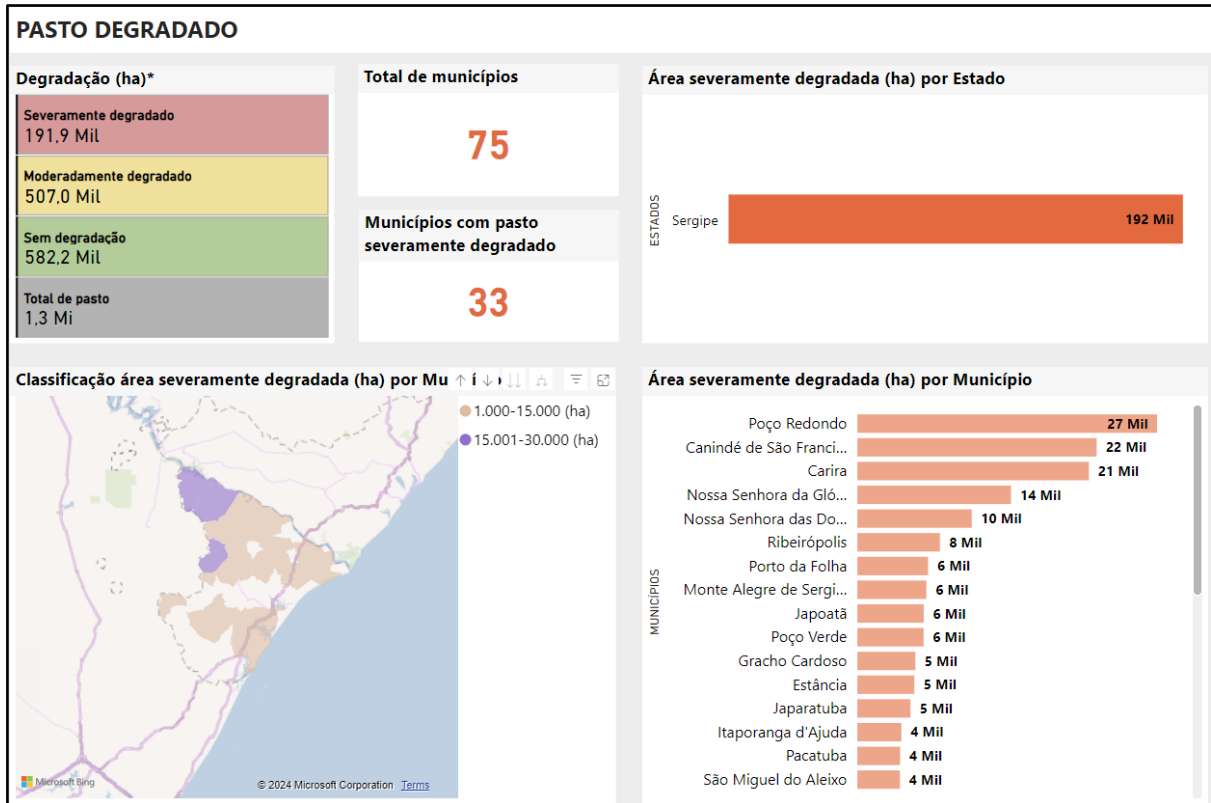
PASTO DEGRADADO

Degradação (ha)*

Severamente degradado
191,9 Mil

Moderadamente degradado
507,0 Mil

Sem degradação
582,2 Mil

Total de pasto
1,3 Mi

Total de municípios

75

Municípios com pasto severamente degradado

33

Área severamente degradada (ha) por Estado

ESTADOS

Sergipe 192 Mil

Classificação área severamente degradada (ha) por Mu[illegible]

1.000-15.000 (ha)
15.001-30.000 (ha)

Microsoft Bing
© 2024 Microsoft Corporation Terms

Área severamente degradada (ha) por Município

MUNICÍPIOS

| Município | Área |
|---|---|
| Poço Redondo | 27 Mil |
| Canindé de São Franci... | 22 Mil |
| Carira | 21 Mil |
| Nossa Senhora da Gló... | 14 Mil |
| Nossa Senhora das Do... | 10 Mil |
| Ribeirópolis | 8 Mil |
| Porto da Folha | 6 Mil |
| Monte Alegre de Sergi... | 6 Mil |
| Japoatã | 6 Mil |
| Poço Verde | 6 Mil |
| Gracho Cardoso | 5 Mil |
| Estância | 5 Mil |
| Japaratuba | 5 Mil |
| Itaporanga d'Ajuda | 4 Mil |
| Pacatuba | 4 Mil |
| São Miguel do Aleixo | 4 Mil |